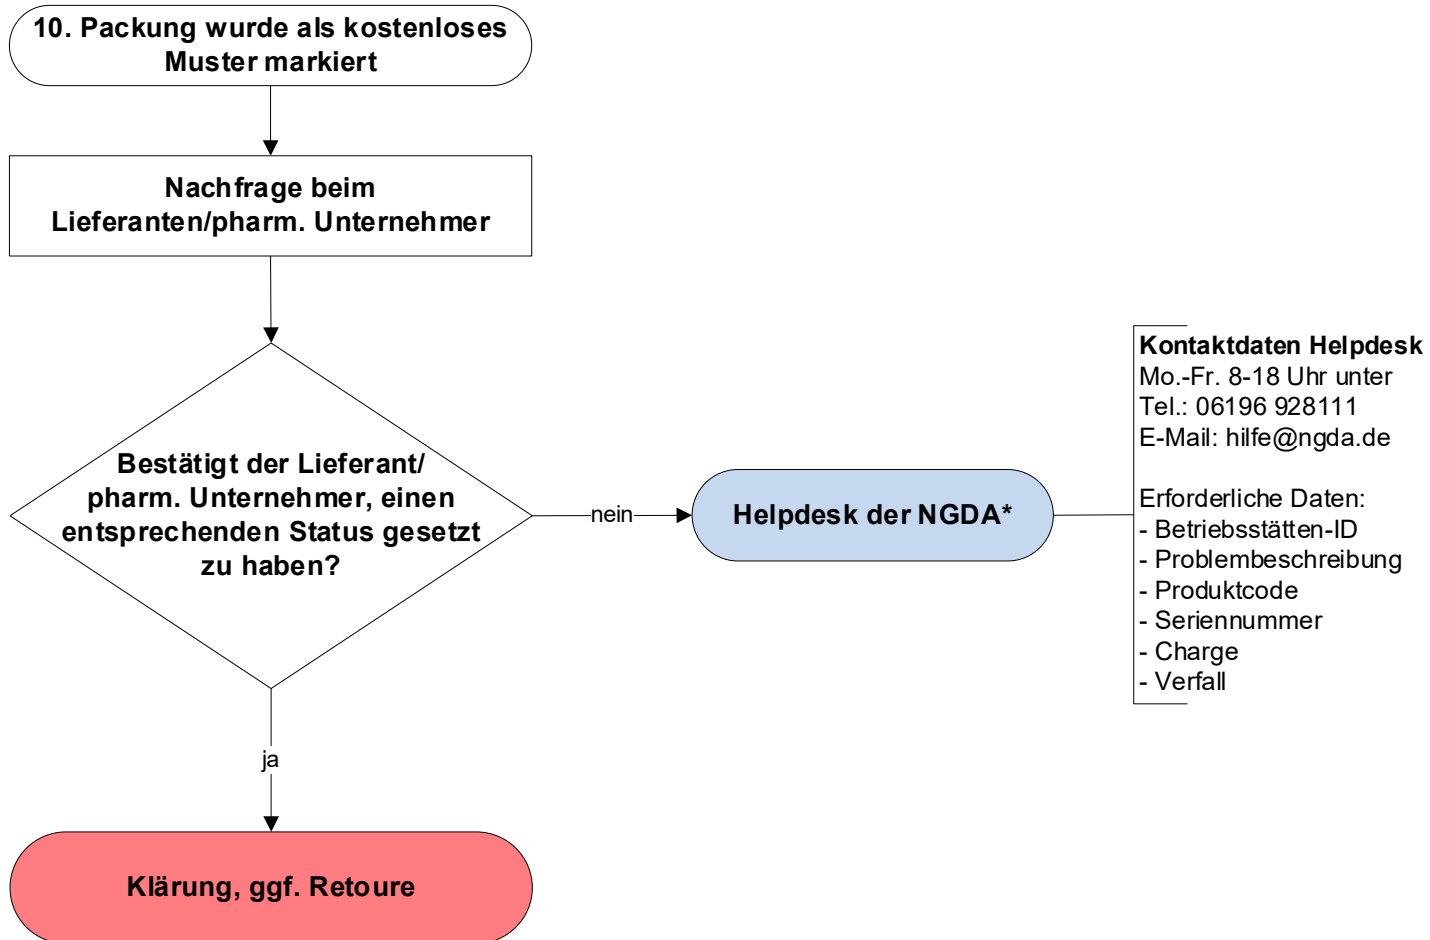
10. Packung wurde als kostenloses Muster markiert

Nachfrage beim Lieferanten/pharm. Unternehmer

Bestätigt der Lieferant/ pharm. Unternehmer, einen entsprechenden Status gesetzt zu haben?

nein

Helpdesk der NGDA*

Kontaktdaten Helpdesk
Mo.-Fr. 8-18 Uhr unter
Tel.: 06196 928111
E-Mail: hilfe@ngda.de

Erforderliche Daten:
- Betriebsstätten-ID
- Problembeschreibung
- Produktcode
- Seriennummer
- Charge
- Verfall

ja

Klärung, ggf. Retoure